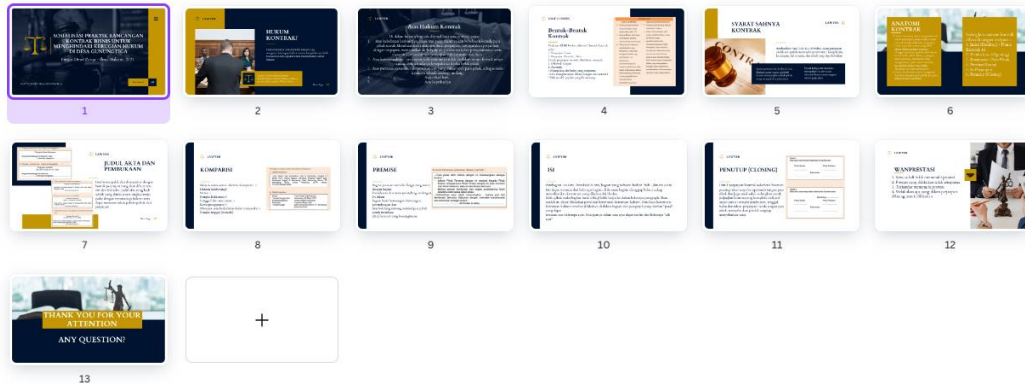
SOSIALISASI PRAKTIK RANCANGAN KONTRAK BISNIS UNTUK MENGHINDARI KERUGIAN HUKUM DI DESA GUNUNGTIGA

1

HUKUM KONTRAK

2

Asas Hukum Kontrak

3

Bentuk-Bentuk Kontrak

4

SYARAT SAHNYA KONTRAK

5

ANATOMI KONTRAK

6

JUDUL AKTA DAN PEMBUKAAN

7

KOMPARISI

8

PREMISE

9

ISI

10

PENUTUP (CLOSING)

11

WANPRESTASI

12

THANK YOU FOR YOUR ATTENTION

ANY QUESTION?

13

+